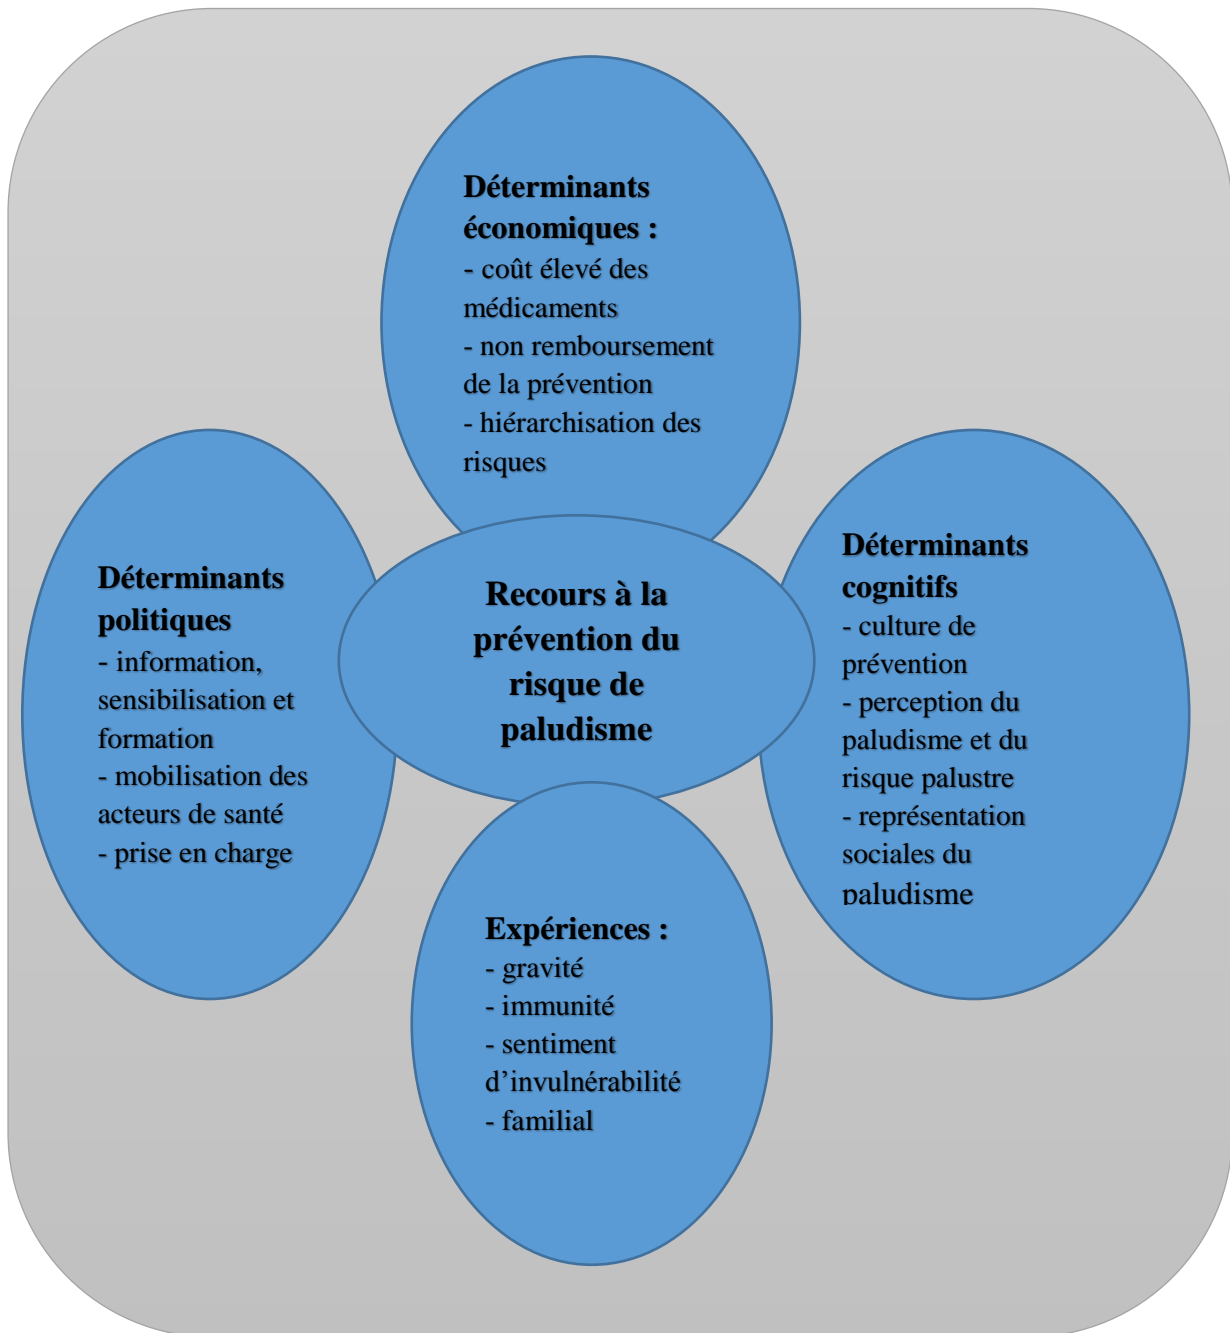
Déterminants économiques :
- coût élevé des médicaments
- non remboursement de la prévention
- hiérarchisation des risques

Déterminants politiques
- information, sensibilisation et formation
- mobilisation des acteurs de santé
- prise en charge

Recours à la prévention du risque de paludisme

Déterminants cognitifs
- culture de prévention
- perception du paludisme et du risque palustre
- représentation sociales du paludisme

Expériences :
- gravité
- immunité
- sentiment d'invulnérabilité
- familial